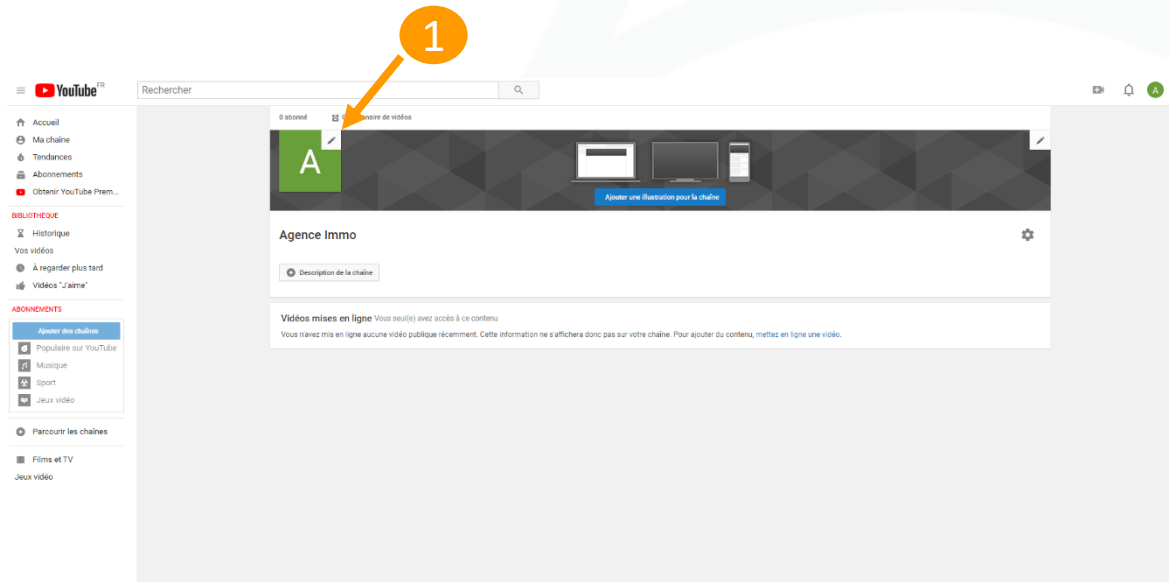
1

YouTube FR

Rechercher

A

Accueil
Ma chaîne
Tendances
Abonnements
Obtenir YouTube Prem...

BIBLIOTHÈQUE
Historique
Vos vidéos
À regarder plus tard
Vidéos "J'aime"

ABONNEMENTS
Ajouter des chaînes
Populaire sur YouTube
Musique
Sport
Jeux vidéo

Parcourir les chaînes

Films et TV
Jeux vidéo

0 abonné
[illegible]ionnaire de vidéos

A

Ajouter une illustration pour la chaîne

Agence Immo

Description de la chaîne

Vidéos mises en ligne Vous seul(e) avez accès à ce contenu

Vous n'avez mis en ligne aucune vidéo publique récemment. Cette information ne s'affichera donc pas sur votre chaîne. Pour ajouter du contenu, mettez en ligne une vidéo.